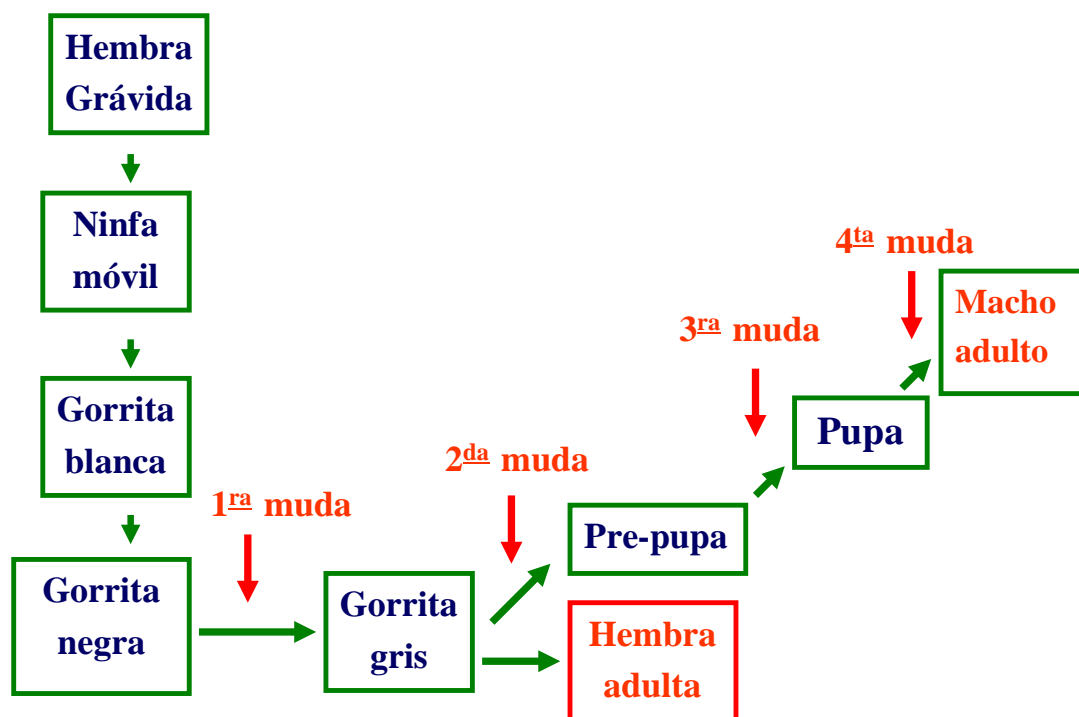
Hembra Grávida

Ninfa móvil

Gorrita blanca

Gorrita negra

$1^{\underline{ra}}$ muda

Gorrita gris

$2^{\underline{da}}$ muda

Pre-pupa

Hembra adulta

$3^{\underline{ra}}$ muda

Pupa

$4^{\underline{ta}}$ muda

Macho adulto